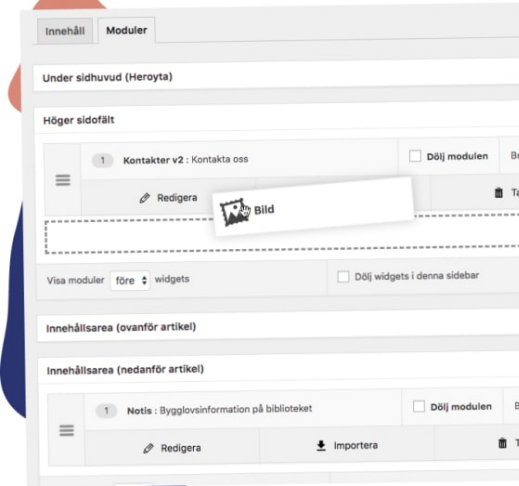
Innehåll Moduler

Under sidhuvud (Heroyta)

Höger sidofält

1 Kontakter v2 : Kontakta oss

Dölj modulen

Br

Redigera

Bild

Ta

Visa moduler före widgets

Dölj widgets i denna sidebar

Innehållsarea (ovanför artikel)

Innehållsarea (nedanför artikel)

1 Notis : Bygglovsinformation på biblioteket

Dölj modulen

B

Redigera

Importera

T